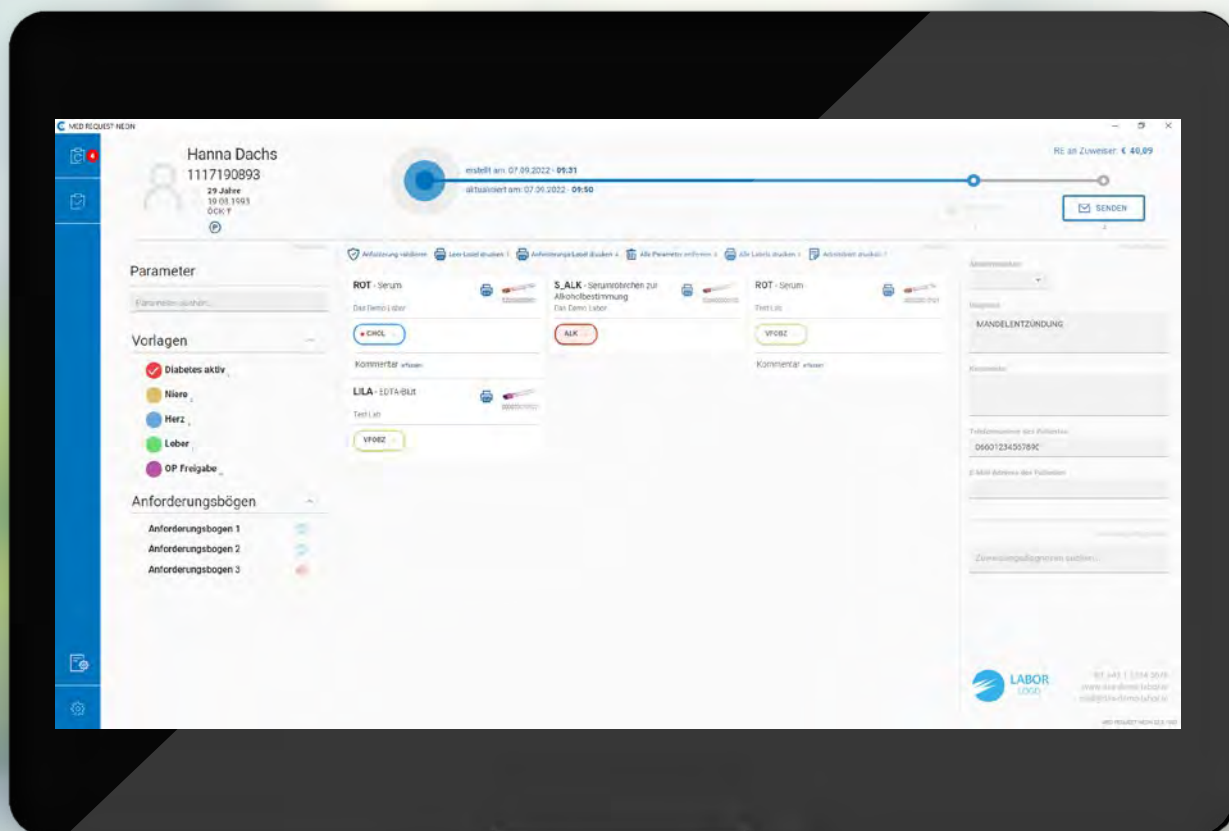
MED REQUEST NEON

4

Hanna Dachs
1117190893
29 Jahre
19.03.1993
ÖGK ?
P

erstellt am: 07.09.2022 · 09:31
aktualisiert am: 07.09.2022 · 09:50

RE an Zuweiser: € 40,09

SENDEN

Parameter
Parameter suchen...

Vorlagen
Diabetes aktiv
Niere
Herz
Leber
OP Freigabe

Anforderungsbögen
Anforderungsbogen 1
Anforderungsbogen 2
Anforderungsbogen 3

Anforderung validieren | Leer-Label drucken | Anforderungs-Label drucken | Alle Parameter entfernen | Alle Labels drucken | Anforderung drucken

ROT - Serum
Das Demo Labor
CHOL
Kommentar erfassen

S_ALK - Serumröhrchen zur Alkoholbestimmung
Das Demo Labor
ALK

ROT - Serum
Test Lab
VFOBZ
Kommentar erfassen

LILA - EDTA-Blut
Test Lab
VFOBZ

Diagnose
MANDELENTZÜNDUNG

Kommentar

Telefonnummer des Patienten
06601234567890

E-Mail Adresse des Patienten

Zuweisungsdiagnosen suchen...

LABOR LOGO
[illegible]
www.das-demo-labor.at
mail@das-demo-labor.at

MED REQUEST NEON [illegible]